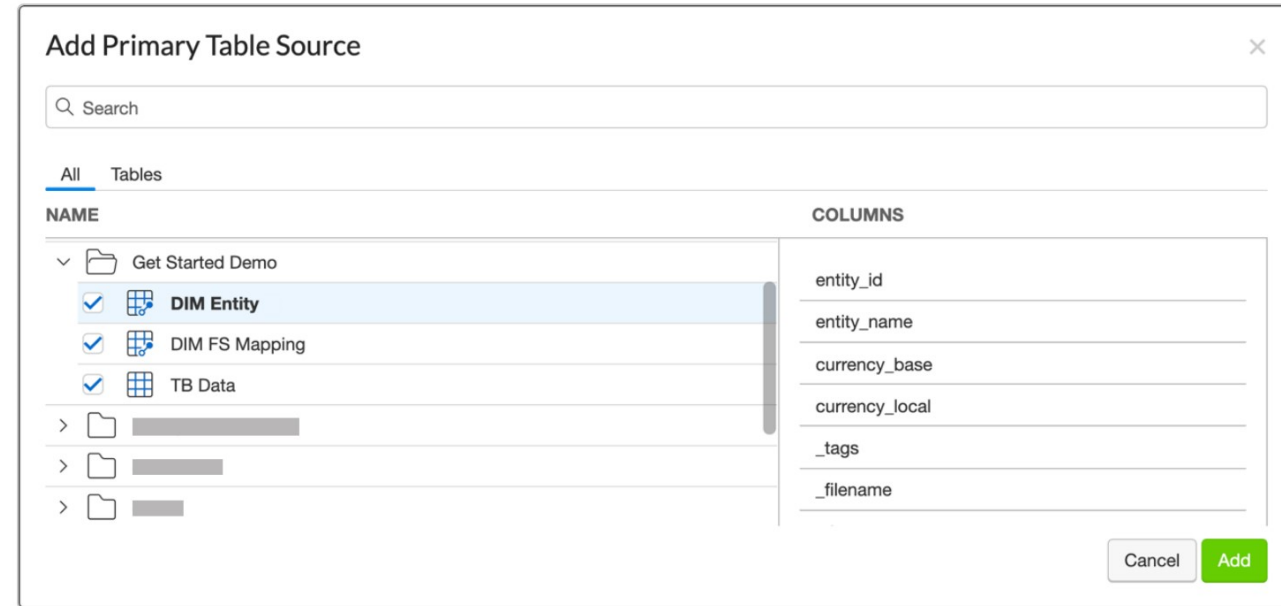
Add Primary Table Source

×

Search

All Tables

NAME

COLUMNS

Get Started Demo

DIM Entity

DIM FS Mapping

TB Data

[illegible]

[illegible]

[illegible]

entity_id

entity_name

currency_base

currency_local

_tags

_filename

Cancel

Add